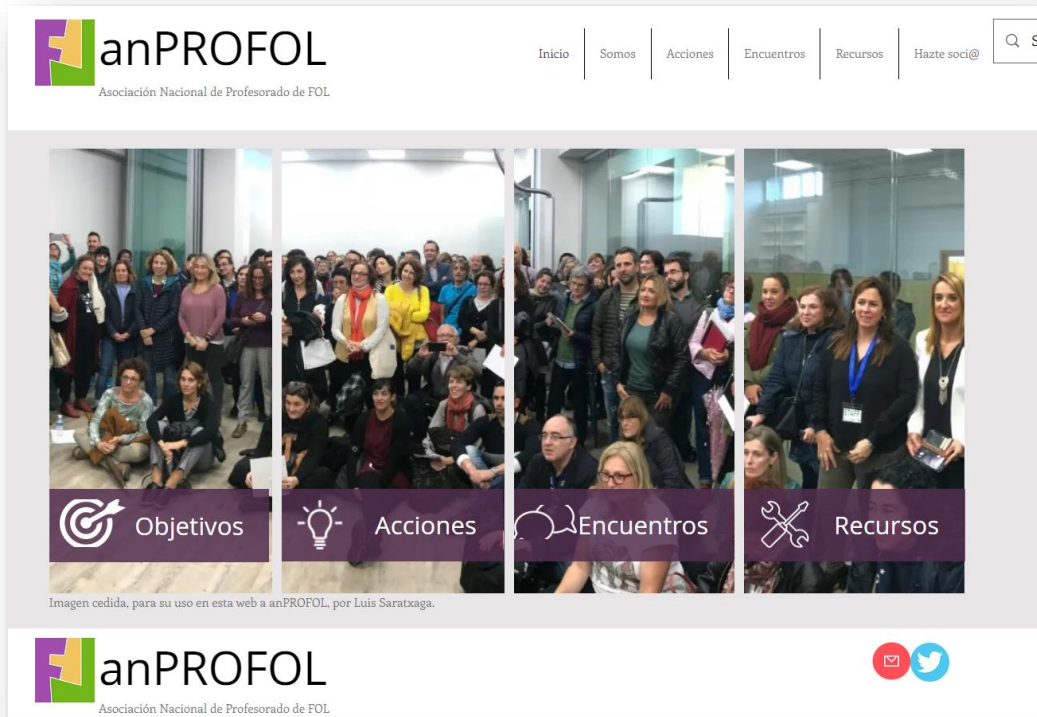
FOL anPROFOL
Asociación Nacional de Profesorado de FOL

Inicio | Somos | Acciones | Encuentros | Recursos | Hazte soci@

Objetivos

Acciones

Encuentros

Recursos

Imagen cedida, para su uso en esta web a anPROFOL, por Luis Saratxaga.

FOL anPROFOL
Asociación Nacional de Profesorado de FOL